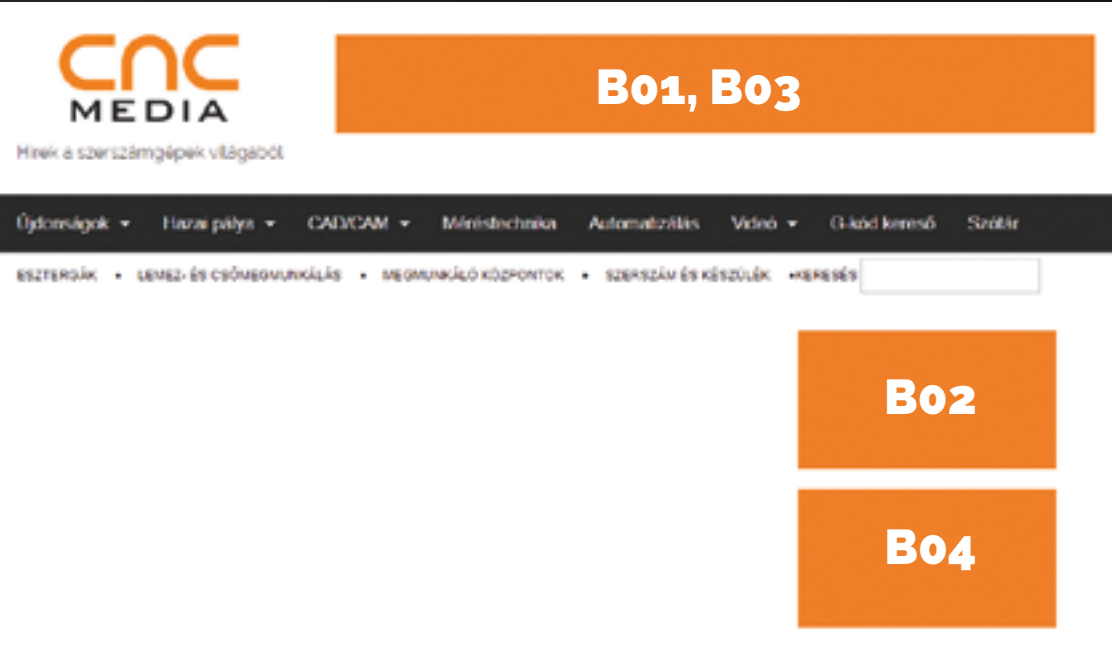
CNC
MEDIA
Hírek a szerszámgépek világából

B01, B03

Újdonságok ▾ Hazai pálya ▾ CAD/CAM ▾ Méréstechnika Automatizálás Videó ▾ G-kód kereső Szótár

ESZTERGÁK • LEMEZ- ÉS CSŐMEGMUNKÁLÁS • MEGMUNKÁLÓ KÖZPONTOK • SZERSZÁM ÉS KÉSZÜLÉK •KERESÉS

B02

B04